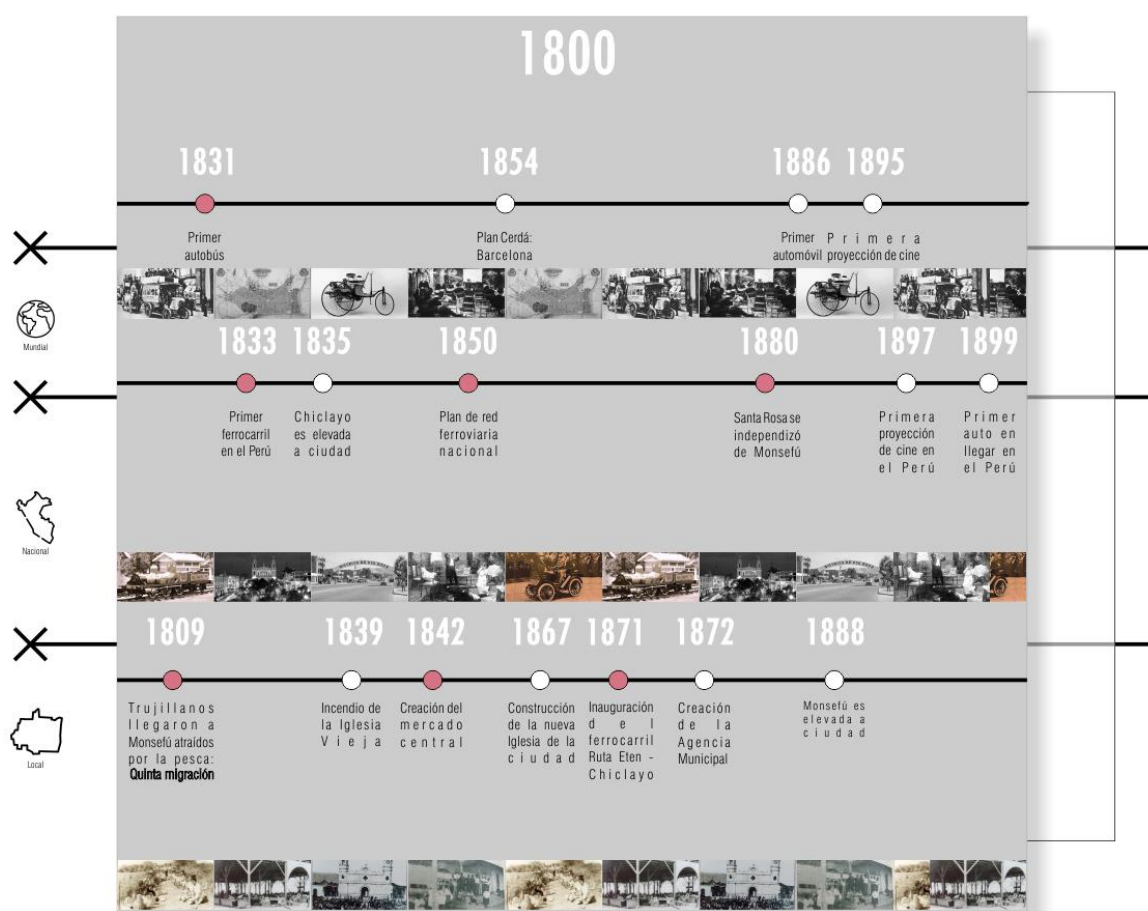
1800

1831
Primer autobús

1854
Plan Cerdá: Barcelona

1886
Primer automóvil

1895
Primera proyección de cine

Mundial

1833
Primer ferrocarril en el Perú

1835
Chiclayo es elevada a ciudad

1850
Plan de red ferroviaria nacional

1880
Santa Rosa se independizó de Monsefú

1897
Primera proyección de cine en el Perú

1899
Primer auto en llegar en el Perú

Nacional

1809
Trujillanos llegaron a Monsefú atraídos por la pesca: Quinta migración

1839
Incendio de la Iglesia Vieja

1842
Creación del mercado central

1867
Construcción de la nueva Iglesia de la ciudad

1871
Inauguración del ferrocarril Ruta Eten - Chiclayo

1872
Creación de la Agencia Municipal

1888
Monsefú es elevada a ciudad

Local